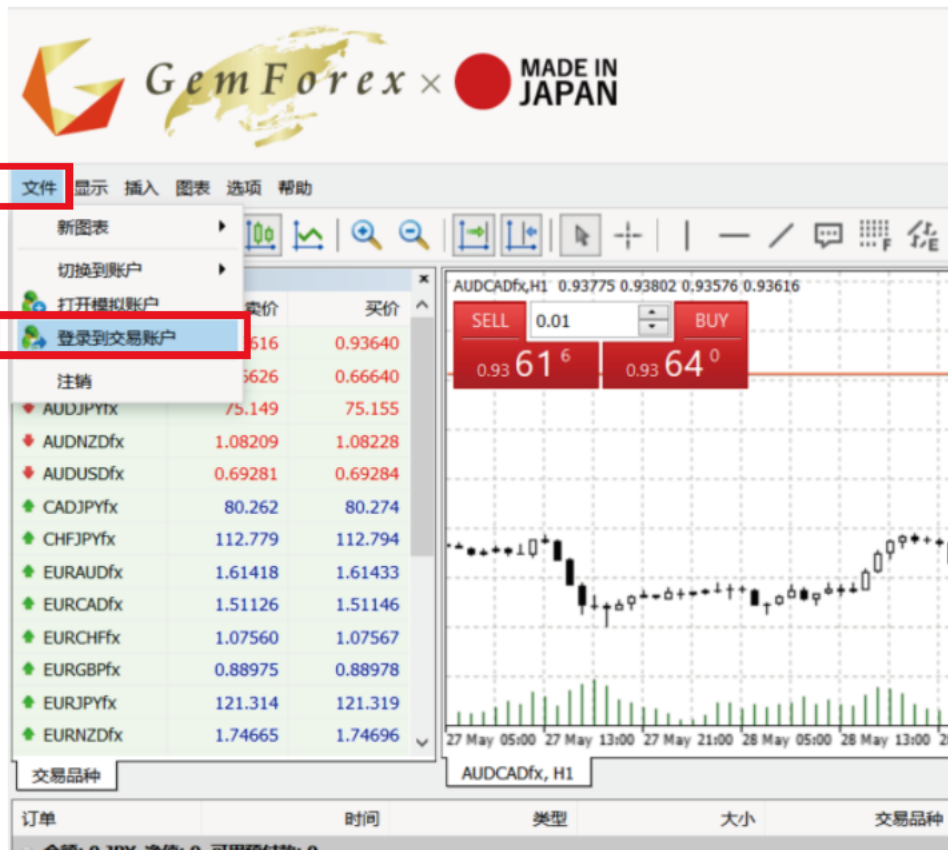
GemForex × MADE IN JAPAN

文件 显示 插入 图表 选项 帮助

新图表
切换到账户
打开模拟账户
登录到交易账户
注销

卖价 买价

| | 卖价 | 买价 |
|---|---|---|
| | 616 | 0.93640 |
| | 5626 | 0.66640 |
| AUDJPYfx | 75.149 | 75.155 |
| AUDNZDfx | 1.08209 | 1.08228 |
| AUDUSDfx | 0.69281 | 0.69284 |
| CADJPYfx | 80.262 | 80.274 |
| CHFJPYfx | 112.779 | 112.794 |
| EURAUDfx | 1.61418 | 1.61433 |
| EURCADfx | 1.51126 | 1.51146 |
| EURCHFfx | 1.07560 | 1.07567 |
| EURGBPfx | 0.88975 | 0.88978 |
| EURJPYfx | 121.314 | 121.319 |
| EURNZDfx | 1.74665 | 1.74696 |

交易品种

AUDCADfx,H1 0.93775 0.93802 0.93576 0.93616

SELL 0.01 BUY
0.93 61 6 0.93 64 0

27 May 05:00 27 May 13:00 27 May 21:00 28 May 05:00 28 May 13:00

AUDCADfx, H1

订单 时间 类型 大小 交易品种